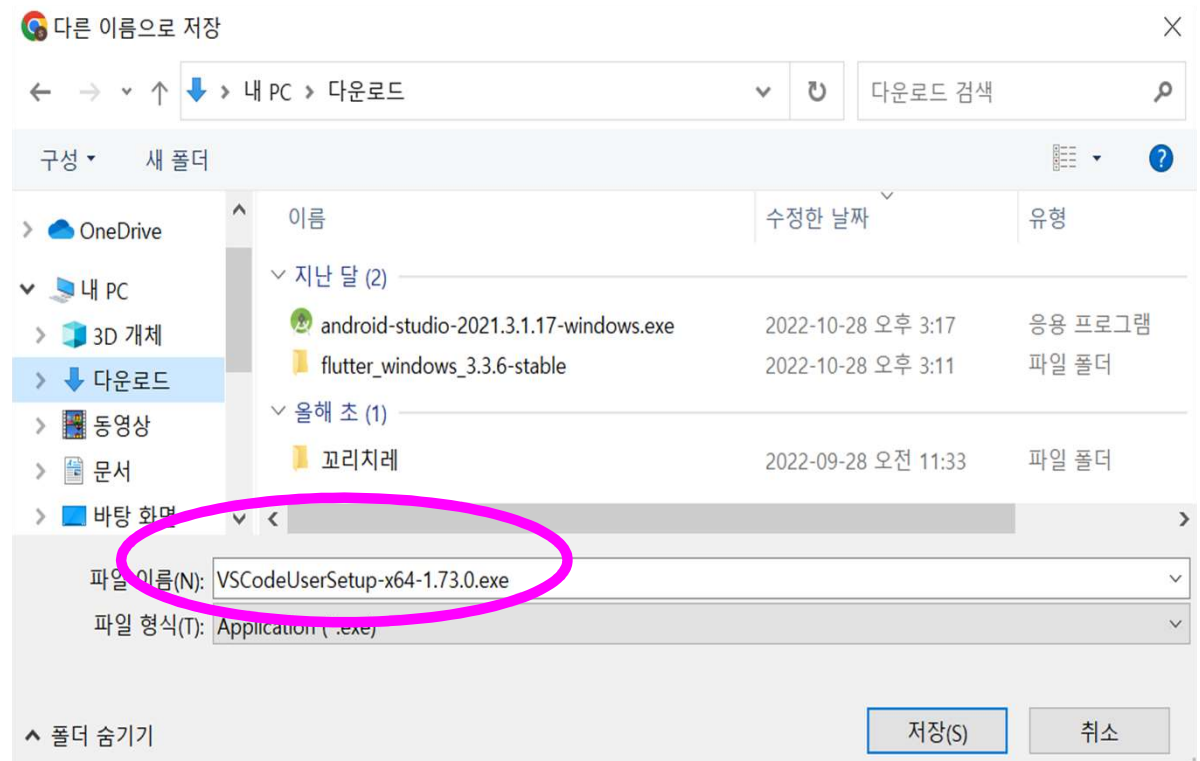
다른 이름으로 저장

내 PC > 다운로드

다운로드 검색

구성 ▾
새 폴더

OneDrive
내 PC
3D 개체
다운로드
동영상
문서
바탕 화면

| 이름 | 수정한 날짜 | 유형 |
|---|---|---|
| 지난 달 (2) | | |
| android-studio-2021.3.1.17-windows.exe | 2022-10-28 오후 3:17 | 응용 프로그램 |
| flutter_windows_3.3.6-stable | 2022-10-28 오후 3:11 | 파일 폴더 |
| 올해 초 (1) | | |
| 꼬리치레 | 2022-09-28 오전 11:33 | 파일 폴더 |

파일 이름(N): VSCodeUserSetup-x64-1.73.0.exe
파일 형식(T): Application (*.exe)

폴더 숨기기
저장(S)
취소